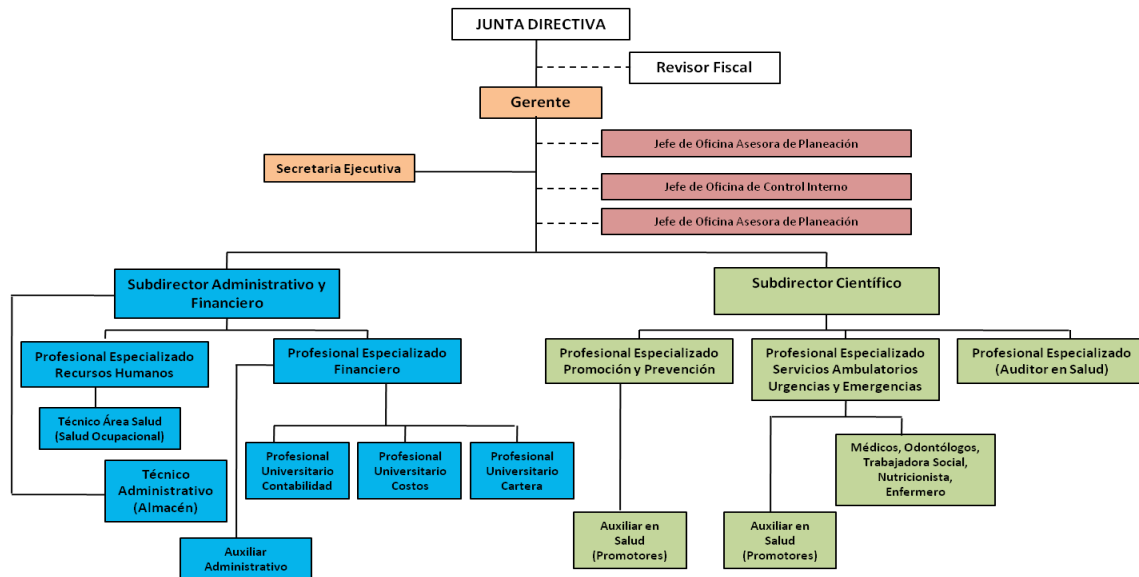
JUNTA DIRECTIVA

Revisor Fiscal

Gerente

Jefe de Oficina Asesora de Planeación

Secretaria Ejecutiva

Jefe de Oficina de Control Interno

Jefe de Oficina Asesora de Planeación

Subdirector Administrativo y Financiero

Subdirector Científico

Profesional Especializado Recursos Humanos

Profesional Especializado Financiero

Técnico Área Salud (Salud Ocupacional)

Técnico Administrativo (Almacén)

Profesional Universitario Contabilidad

Profesional Universitario Costos

Profesional Universitario Cartera

Auxiliar Administrativo

Profesional Especializado Promoción y Prevención

Profesional Especializado Servicios Ambulatorios Urgencias y Emergencias

Profesional Especializado (Auditor en Salud)

Médicos, Odontólogos, Trabajadora Social, Nutricionista, Enfermero

Auxiliar en Salud (Promotores)

Auxiliar en Salud (Promotores)